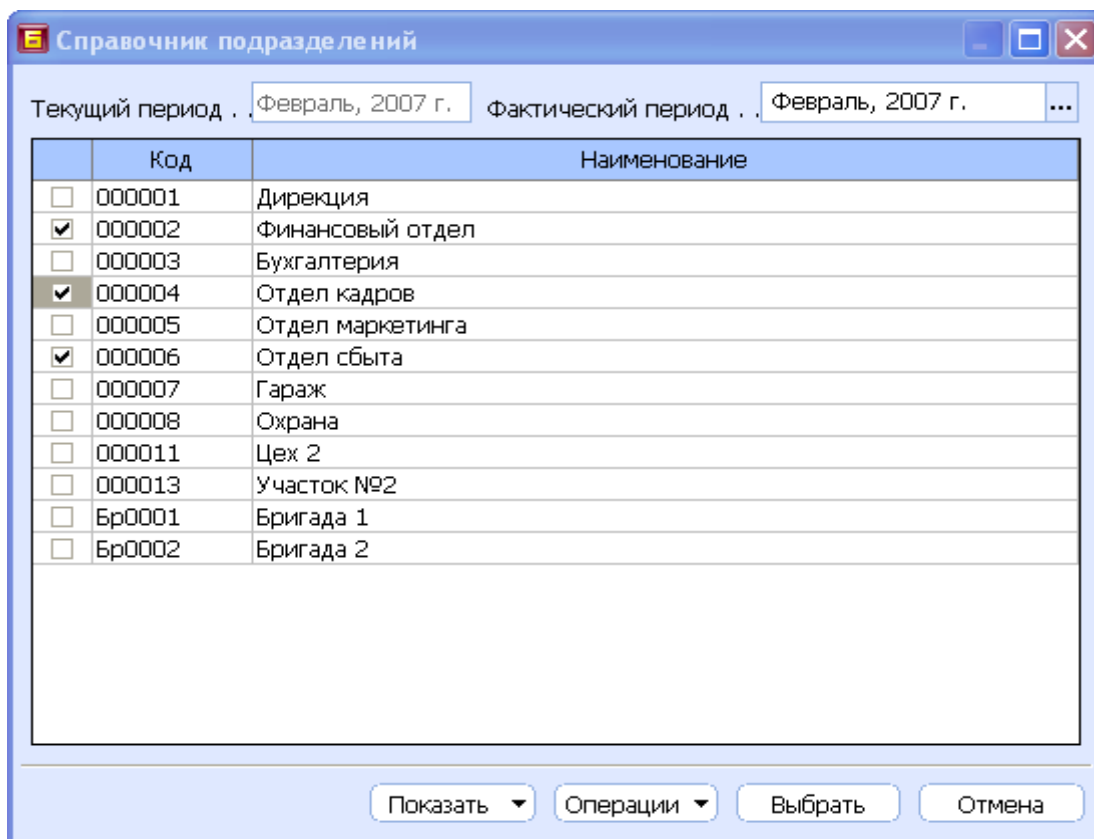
Справочник подразделений

Текущий период . . Февраль, 2007 г. Фактический период . . Февраль, 2007 г. ...

| | Код | Наименование |
|---|---|---|
| ☐ | 000001 | Дирекция |
| ☑ | 000002 | Финансовый отдел |
| ☐ | 000003 | Бухгалтерия |
| ☑ | 000004 | Отдел кадров |
| ☐ | 000005 | Отдел маркетинга |
| ☑ | 000006 | Отдел сбыта |
| ☐ | 000007 | Гараж |
| ☐ | 000008 | Охрана |
| ☐ | 000011 | Цех 2 |
| ☐ | 000013 | Участок №2 |
| ☐ | Бр0001 | Бригада 1 |
| ☐ | Бр0002 | Бригада 2 |

Показать ▾ Операции ▾ Выбрать Отмена